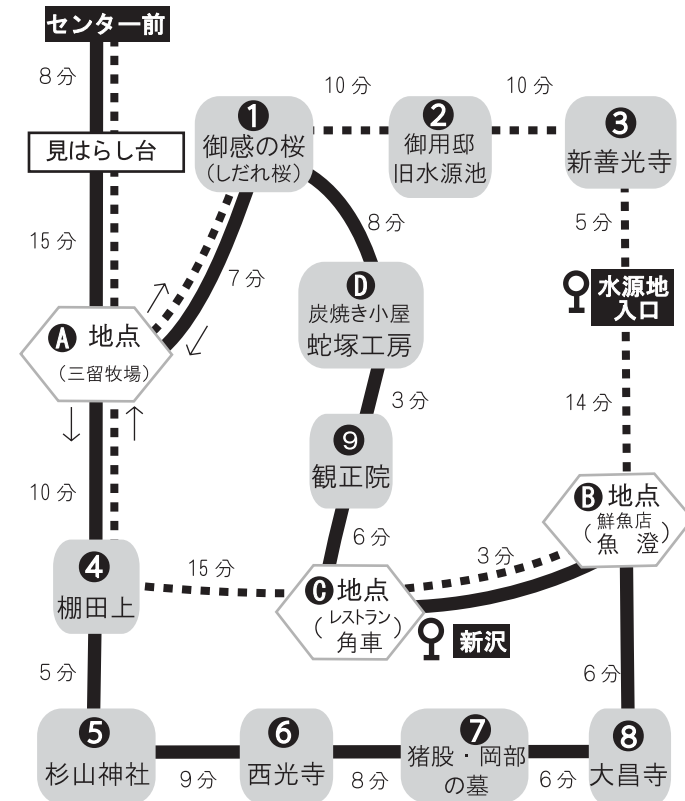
センター前

8分

見はらし台

15分

10分

10分

❶ 御感の桜 (しだれ桜)

❷ 御用邸 旧水源池

❸ 新善光寺

8分

7分

5分

D 炭焼き小屋 蛇塚工房

水源地 入口

A 地点 (三留牧場)

3分

14分

❾ 観正院

10分

B 地点 (鮮魚店 魚 澄)

6分

3分

❹ 棚田上

15分

C 地点 (レストラン 角車)

新沢

5分

6分

❺ 杉山神社

9分

❻ 西光寺

8分

❼ 猪股・岡部の墓

6分

❽ 大昌寺